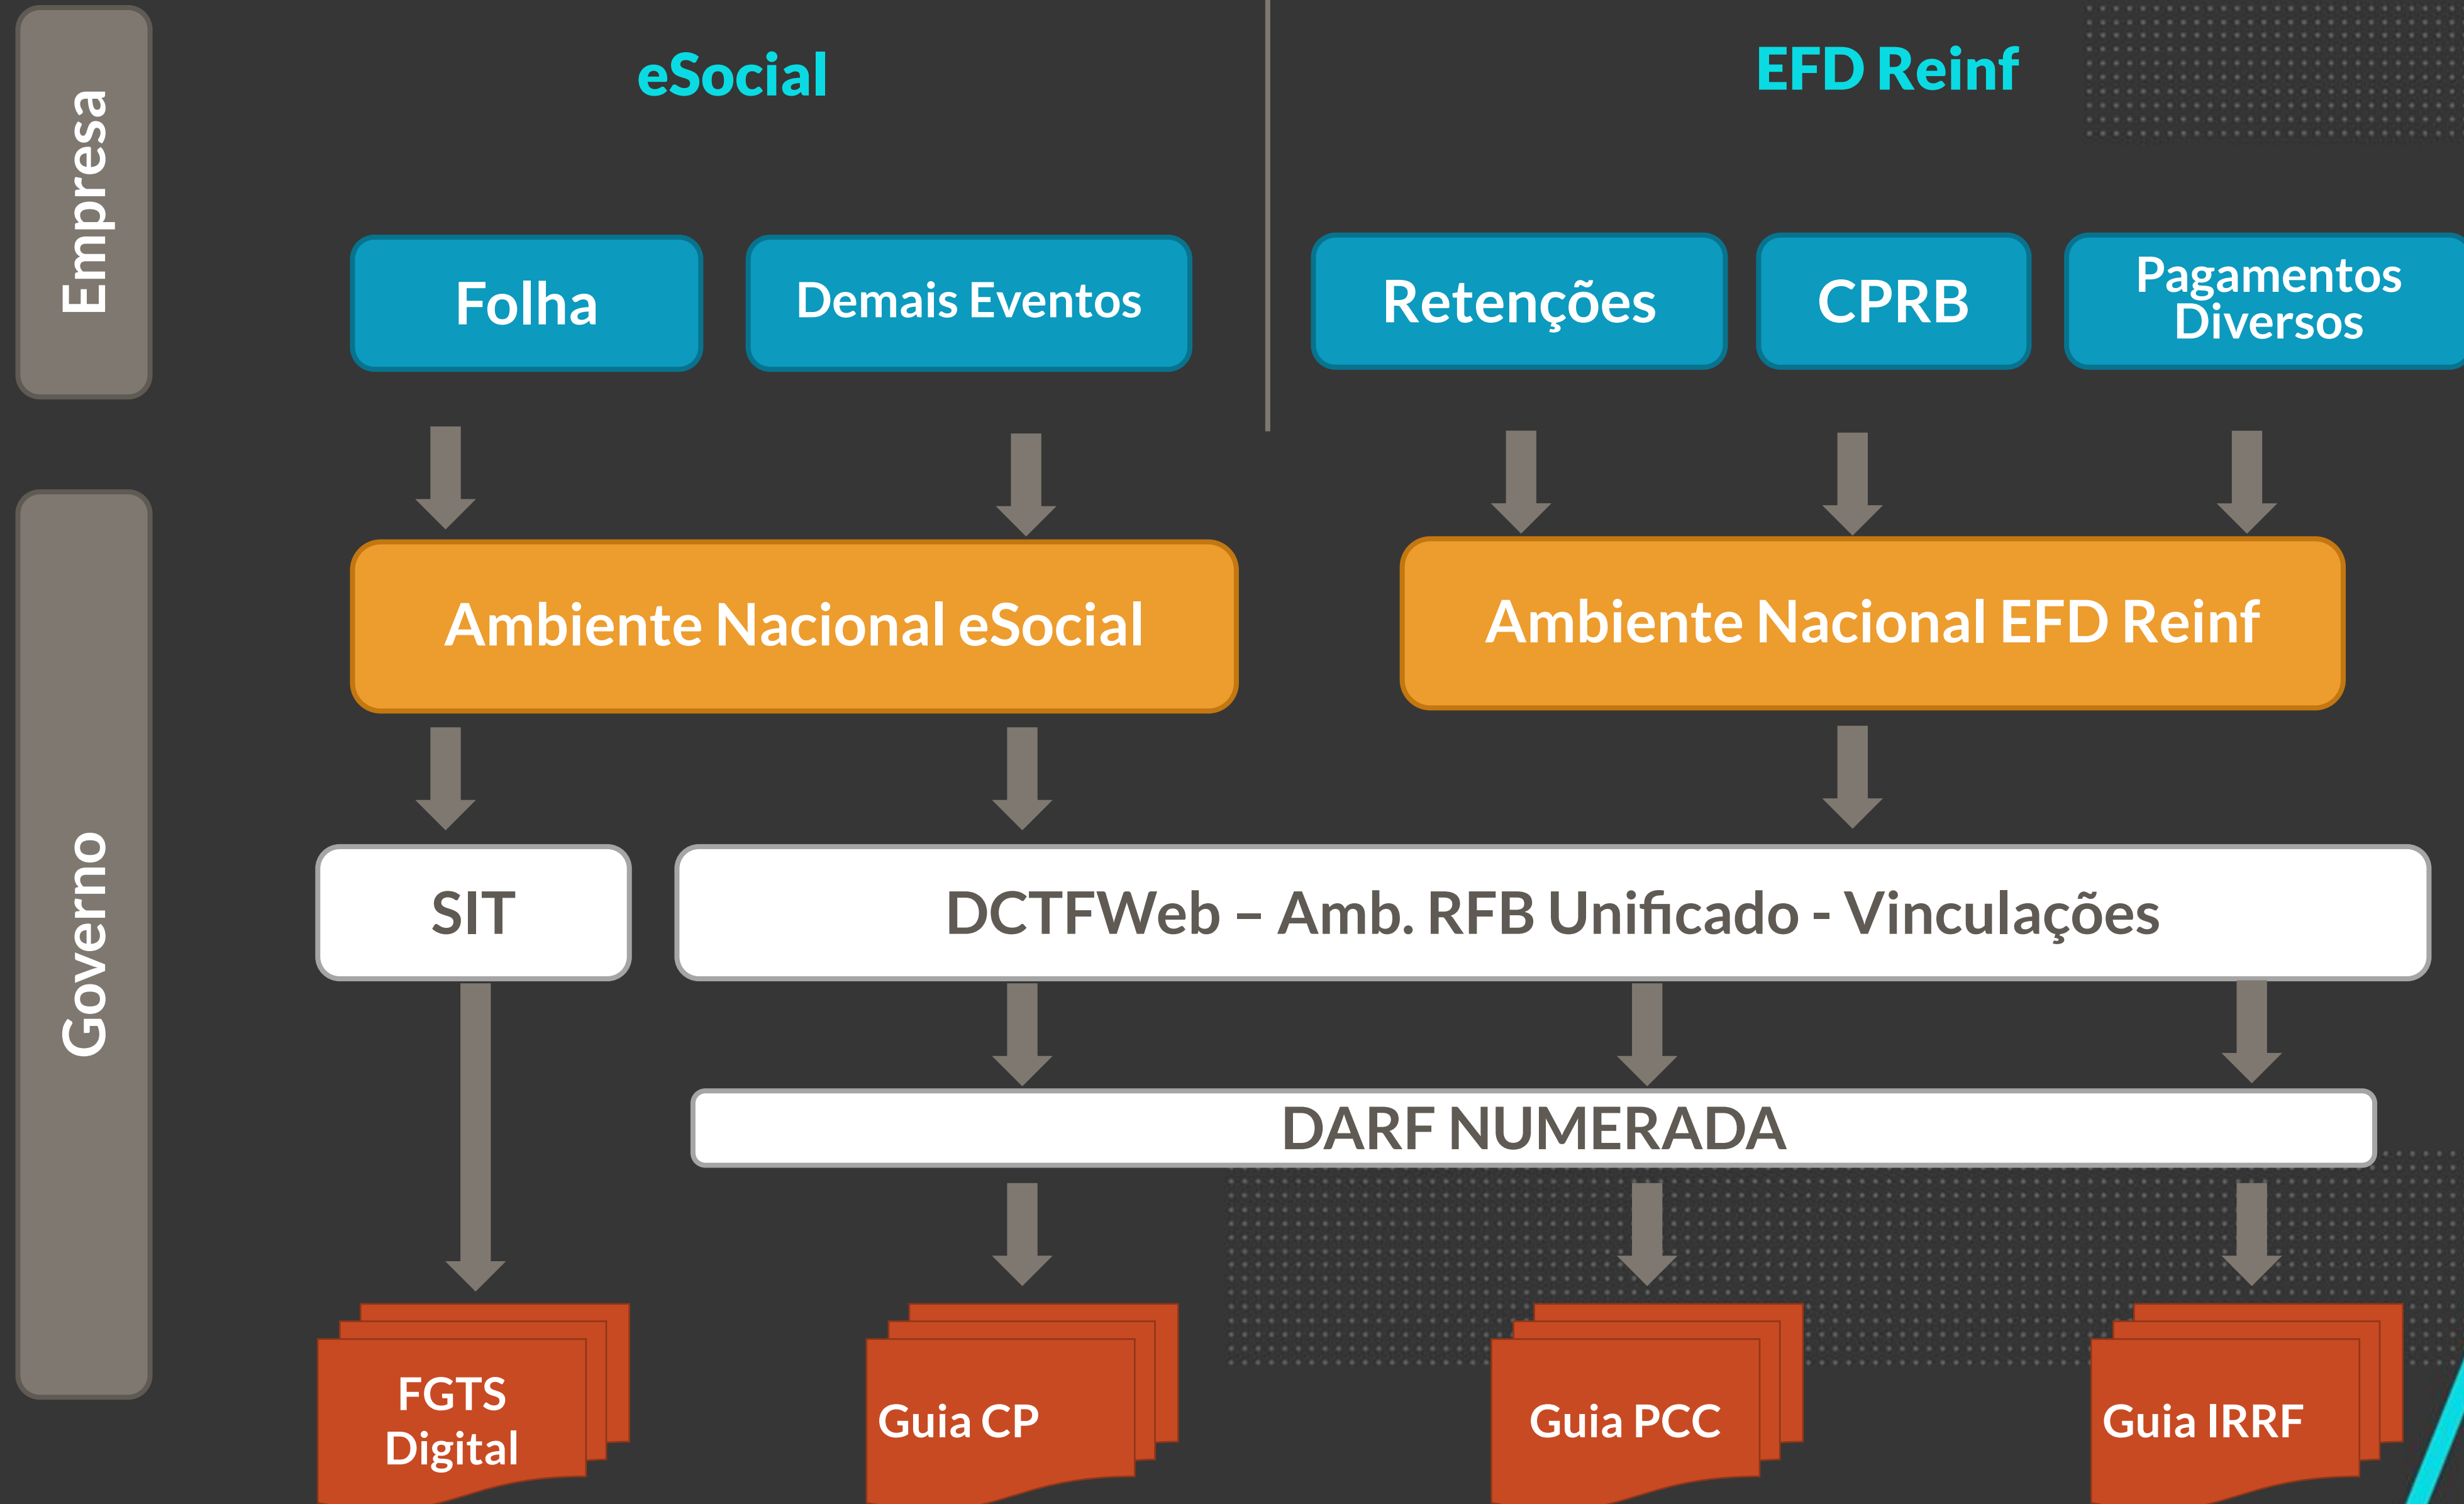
Empresa

Governo

eSocial

EFD Reinf

Folha

Demais Eventos

Retenções

CPRB

Pagamentos Diversos

Ambiente Nacional eSocial

Ambiente Nacional EFD Reinf

SIT

DCTFWeb – Amb. RFB Unificado - Vinculações

DARF NUMERADA

FGTS Digital

Guia CP

Guia PCC

Guia IRRF